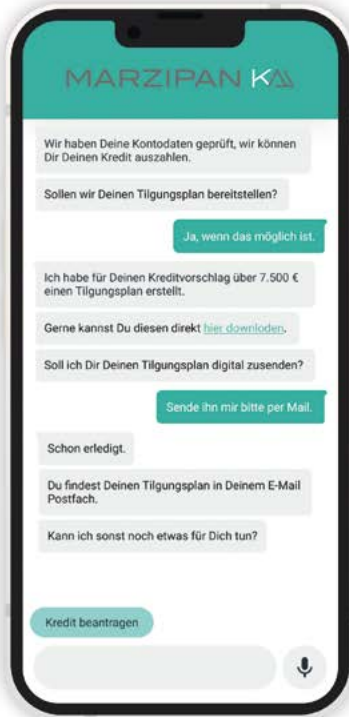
MARZIPAN K

Wir haben Deine Kontodaten geprüft, wir können Dir Deinen Kredit auszahlen.

Sollen wir Deinen Tilgungsplan bereitstellen?

Ja, wenn das möglich ist.

Ich habe für Deinen Kreditvorschlag über 7.500 € einen Tilgungsplan erstellt.

Gerne kannst Du diesen direkt hier downloaden.

Soll ich Dir Deinen Tilgungsplan digital zusenden?

Sende ihn mir bitte per Mail.

Schon erledigt.

Du findest Deinen Tilgungsplan in Deinem E-Mail Postfach.

Kann ich sonst noch etwas für Dich tun?

Kredit beantragen